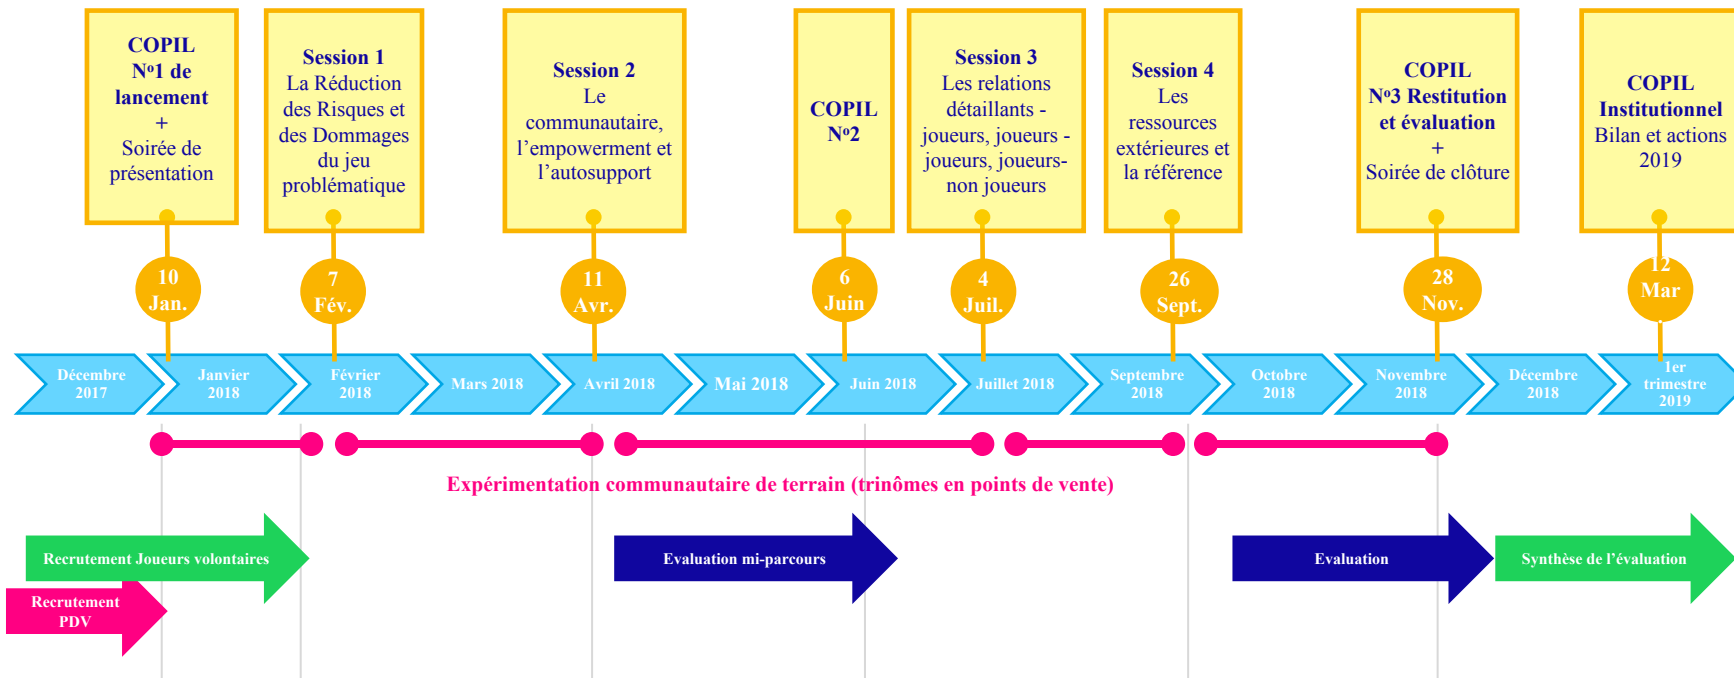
COPIL N°1 de lancement + Soirée de présentation

Session 1 La Réduction des Risques et des Dommages du jeu problématique

Session 2 Le communautaire, l'empowerment et l'autosupport

COPIL N°2

Session 3 Les relations détaillants - joueurs, joueurs - joueurs, joueurs-non joueurs

Session 4 Les ressources extérieures et la référence

COPIL N°3 Restitution et évaluation + Soirée de clôture

COPIL Institutionnel Bilan et actions 2019

10 Jan.

7 Fév.

11 Avr.

6 Juin

4 Juil.

26 Sept.

28 Nov.

12 Mar

Décembre 2017

Janvier 2018

Février 2018

Mars 2018

Avril 2018

Mai 2018

Juin 2018

Juillet 2018

Septembre 2018

Octobre 2018

Novembre 2018

Décembre 2018

1er trimestre 2019

Expérimentation communautaire de terrain (trinômes en points de vente)

Recrutement Joueurs volontaires

Recrutement PDV

Evaluation mi-parcours

Evaluation

Synthèse de l'évaluation